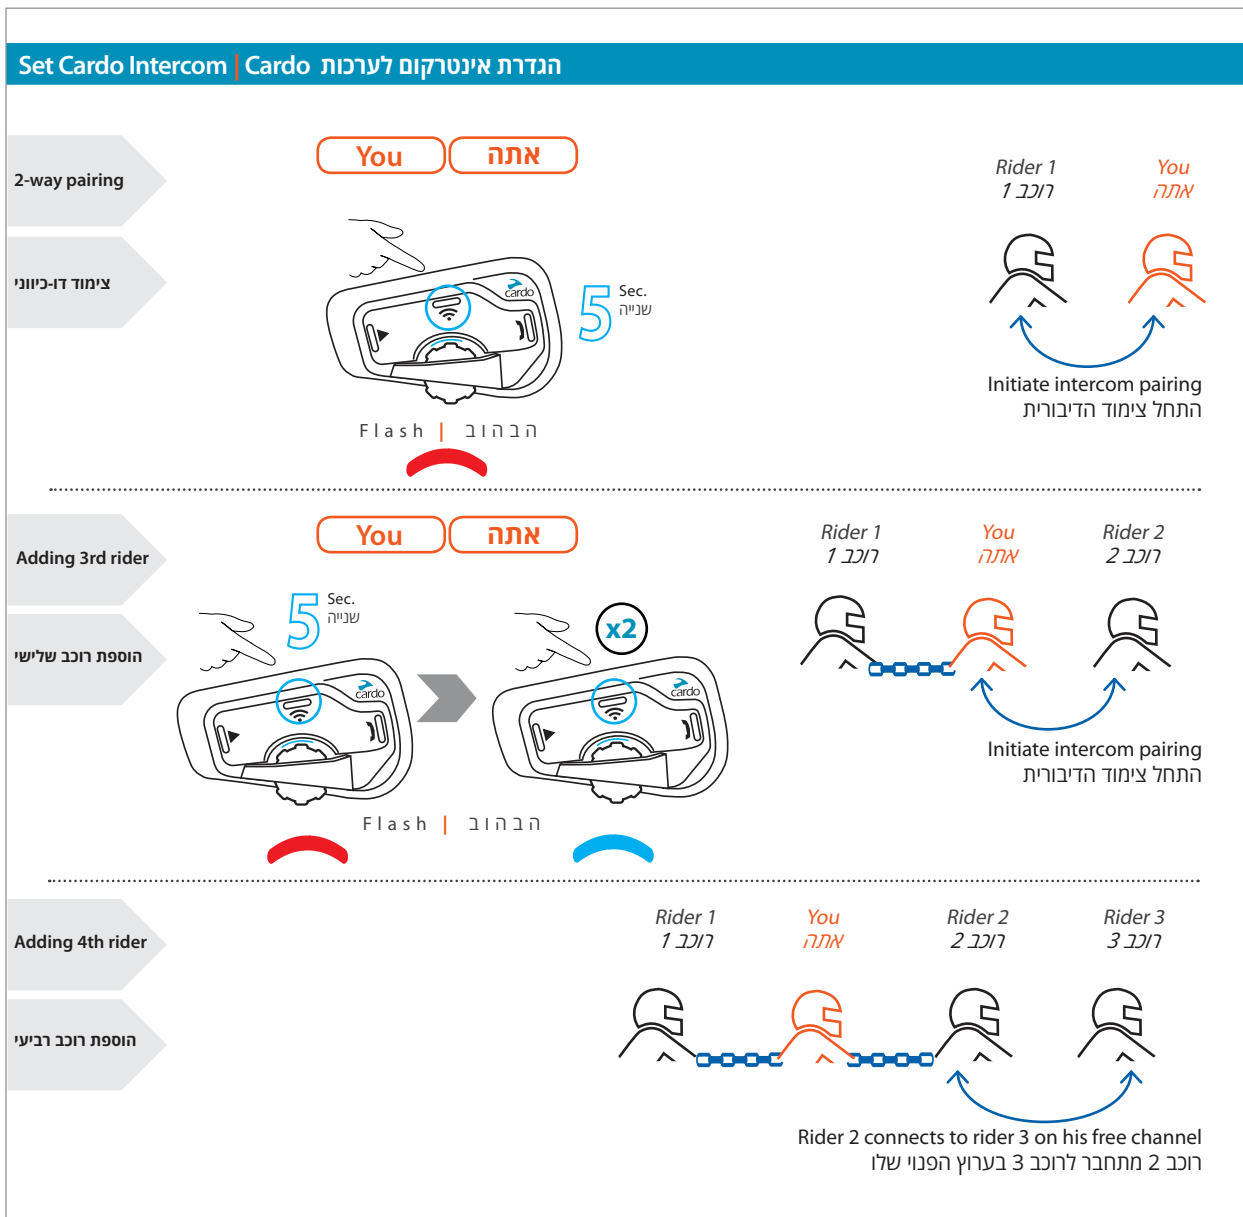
Set Cardo Intercom | Cardo הגדרת אינטרקום לערכות

2-way pairing

צימוד דו-כיווני

You | אתה

cardo

5 Sec. שנייה

Flash | הבהוב

Rider 1
רוכב 1

You
אתה

Initiate intercom pairing
התחל צימוד הדיבורית

Adding 3rd rider

הוספת רוכב שלישי

You | אתה

5 Sec. שנייה

x2

cardo

cardo

Flash | הבהוב

Rider 1
רוכב 1

You
אתה

Rider 2
רוכב 2

Initiate intercom pairing
התחל צימוד הדיבורית

Adding 4th rider

הוספת רוכב רביעי

Rider 1
רוכב 1

You
אתה

Rider 2
רוכב 2

Rider 3
רוכב 3

Rider 2 connects to rider 3 on his free channel
רוכב 2 מתחבר לרוכב 3 בערוץ הפנוי שלו